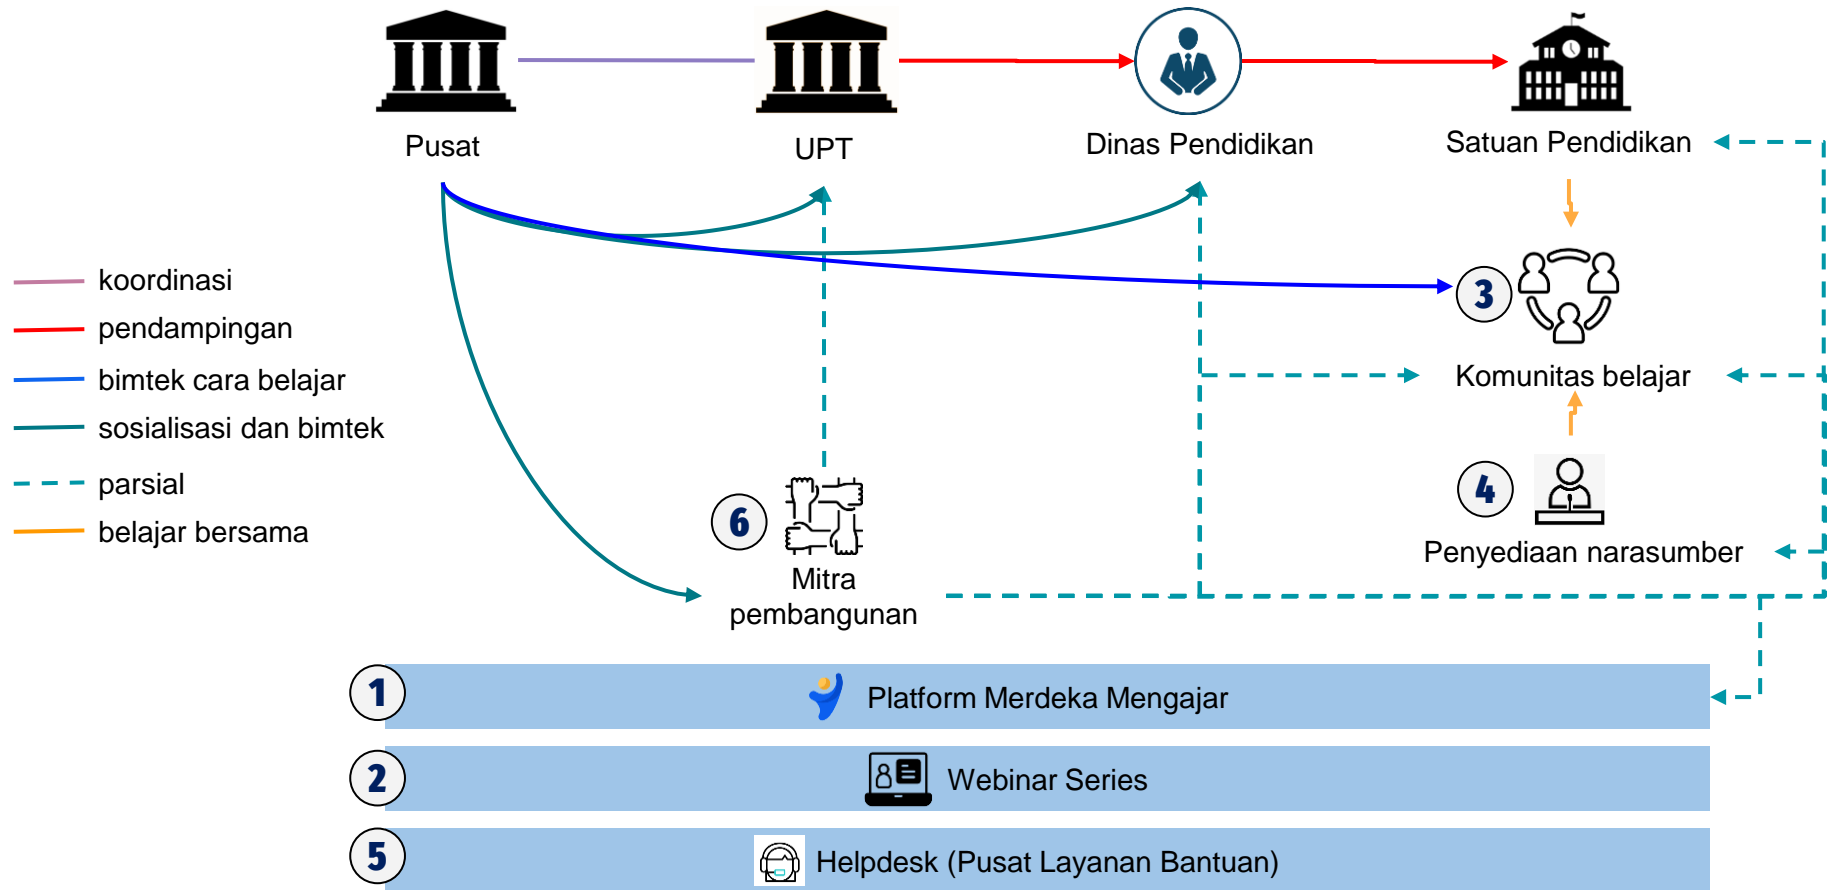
Pusat

UPT

Dinas Pendidikan

Satuan Pendidikan

koordinasi
pendampingan
bimtek cara belajar
sosialisasi dan bimtek
parsial
belajar bersama

3
Komunitas belajar

4
Penyediaan narasumber

6
Mitra pembangunan

1 Platform Merdeka Mengajar

2 Webinar Series

5 Helpdesk (Pusat Layanan Bantuan)